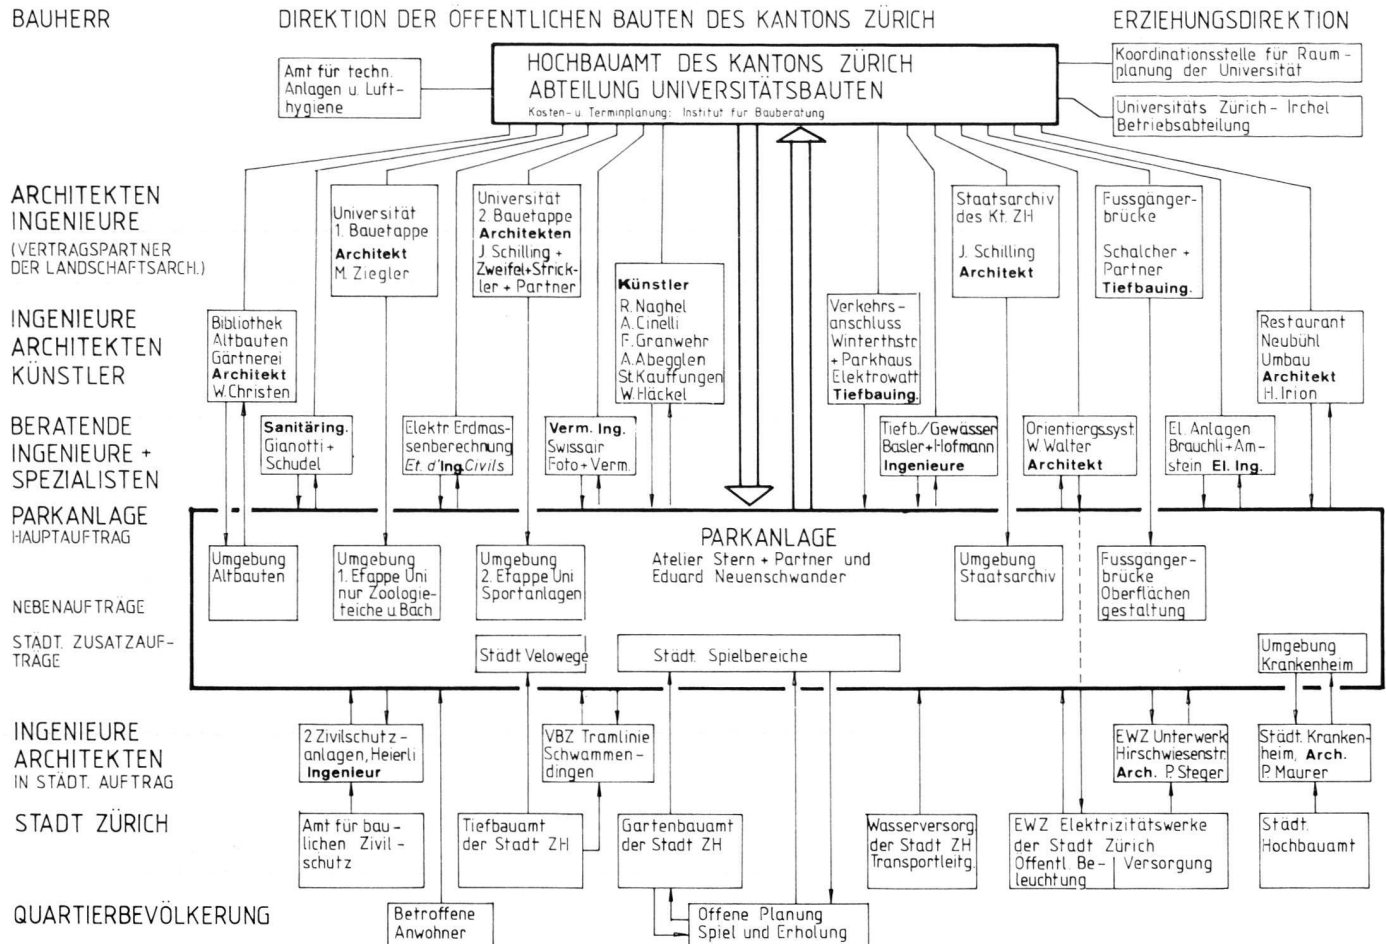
BAUHERR

DIREKTION DER ÖFFENTLICHEN BAUTEN DES KANTONS ZÜRICH

ERZIEHUNGSDIREKTION

Amt für techn. Anlagen u. Lufthygiene

HOCHBAUAMT DES KANTONS ZÜRICH
ABTEILUNG UNIVERSITÄTSBAUTEN
Kosten- u. Terminplanung: Institut für Bauberatung

Koordinationsstelle für Raumplanung der Universität

Universitäts Zürich - Irchel Betriebsabteilung

ARCHITEKTEN
INGENIEURE
(VERTRAGSPARTNER DER LANDSCHAFTSARCH.)

Universität 1. Bauetappe **Architekt** M. Ziegler

Universität 2. Bauetappe **Architekten** J. Schilling + Zweifel + Strickler + Partner

**Künstler** R. Naghel A. Cinelli F. Granwehr A. Abegglen St. Kauffungen W. Häckel

Staatsarchiv des Kt. ZH J. Schilling **Architekt**

Fussgängerbrücke Schalcher + Partner **Tiefbauing.**

INGENIEURE
ARCHITEKTEN
KÜNSTLER

Bibliothek Altbauten Gärtnerei **Architekt** W. Christen

Verkehrsanschluss Winterthstr. + Parkhaus Elektrowatt **Tiefbauing.**

Restaurant Neubühl Umbau **Architekt** H. Irion

BERATENDE
INGENIEURE +
SPEZIALISTEN

**Sanitäring.** Gianotti + Schudel

Elektr. Erdmassenberechnung Et. d'Ing. Civils

**Verm. Ing.** Swissair Foto + Verm.

Tiefb./Gewässer Basler + Hofmann **Ingenieure**

Orientiergssyst. W. Walter **Architekt**

El. Anlagen Brauchli + Amstein **El. Ing.**

PARKANLAGE
HAUPTAUFTRAG

PARKANLAGE
Atelier Stern + Partner und Eduard Neuenschwander

NEBENAUFTRÄGE

Umgebung Altbauten

Umgebung 1. Etappe Uni nur Zoologieteiche u. Bach

Umgebung 2. Etappe Uni Sportanlagen

Umgebung Staatsarchiv

Fussgängerbrücke Oberflächengestaltung

STÄDT. ZUSATZAUFTRÄGE

Städt. Velowege

Städt. Spielbereiche

Umgebung Krankenheim

INGENIEURE
ARCHITEKTEN
IN STÄDT. AUFTRAG

2 Zivilschutzanlagen, Heierli **Ingenieur**

VBZ Tramlinie Schwammendingen

EWZ Unterwerk Hirschwiesenstr. **Arch.** P. Steger

Städt. Krankenheim, **Arch.** P. Maurer

STADT ZÜRICH

Amt für baulichen Zivilschutz

Tiefbauamt der Stadt ZH

Gartenbauamt der Stadt ZH

Wasserversorg. der Stadt ZH Transportleitg.

EWZ Elektrizitätswerke der Stadt Zürich Öffentl. Beleuchtung | Versorgung

Städt. Hochbauamt

QUARTIERBEVÖLKERUNG

Betroffene Anwohner

Offene Planung Spiel und Erholung